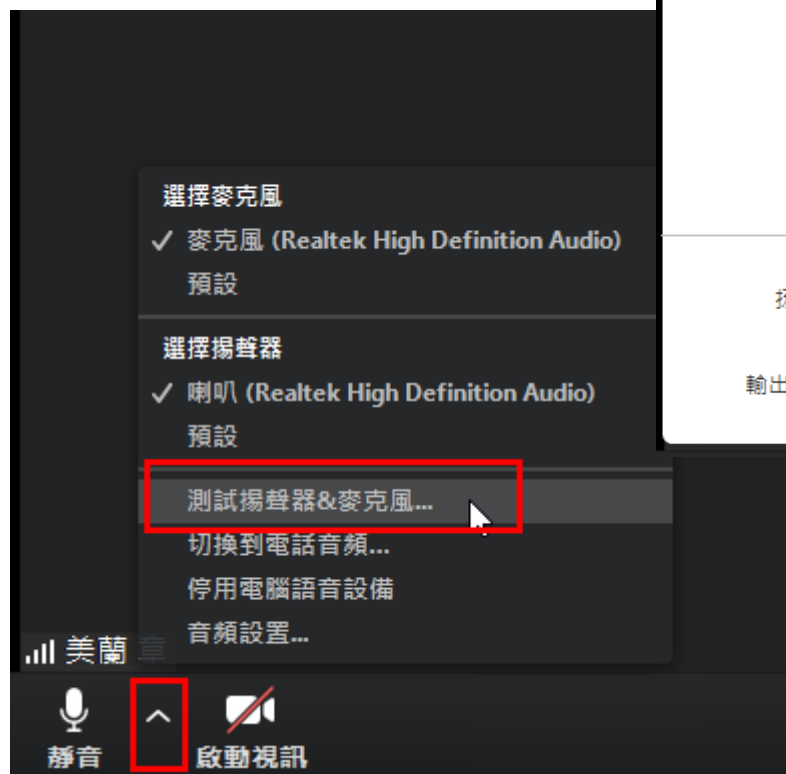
選擇麥克風
✓ 麥克風 (Realtek High Definition Audio)
預設

選擇揚聲器
✓ 喇叭 (Realtek High Definition Audio)
預設

測試揚聲器&麥克風...
切換到電話音頻...
停用電腦語音設備
音頻設置...

美蘭 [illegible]

靜音
啟動視訊

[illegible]
輸出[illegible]